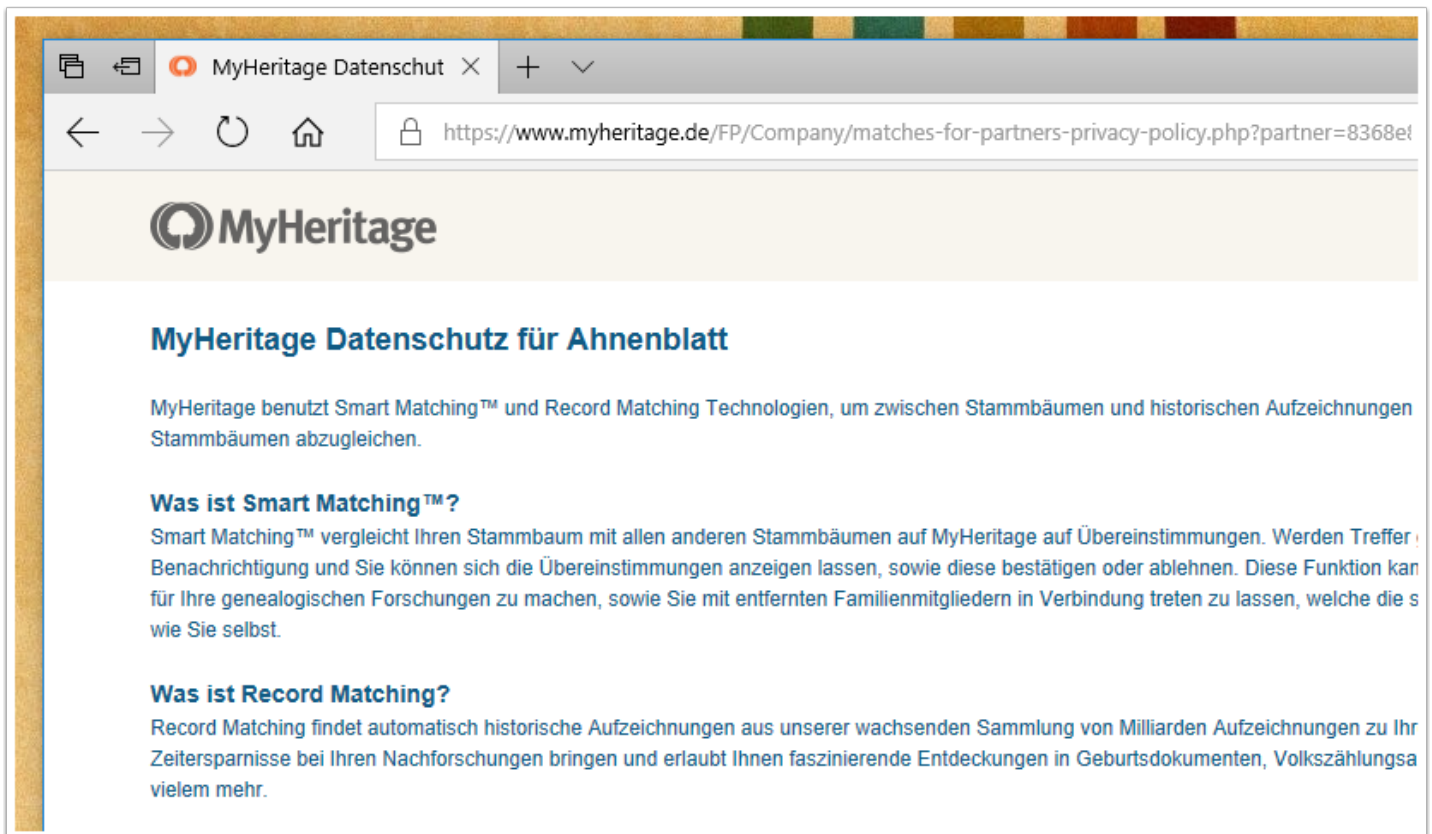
MyHeritage Datenschut ×

https://www.myheritage.de/FP/Company/matches-for-partners-privacy-policy.php?partner=8368e

MyHeritage

MyHeritage Datenschutz für Ahnenblatt

MyHeritage benutzt Smart Matching™ und Record Matching Technologien, um zwischen Stammbäumen und historischen Aufzeichnungen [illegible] Stammbäumen abzugleichen.

Was ist Smart Matching™?

Smart Matching™ vergleicht Ihren Stammbaum mit allen anderen Stammbäumen auf MyHeritage auf Übereinstimmungen. Werden Treffer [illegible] Benachrichtigung und Sie können sich die Übereinstimmungen anzeigen lassen, sowie diese bestätigen oder ablehnen. Diese Funktion kan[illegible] für Ihre genealogischen Forschungen zu machen, sowie Sie mit entfernten Familienmitgliedern in Verbindung treten zu lassen, welche die s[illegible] wie Sie selbst.

Was ist Record Matching?

Record Matching findet automatisch historische Aufzeichnungen aus unserer wachsenden Sammlung von Milliarden Aufzeichnungen zu Ihr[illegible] Zeitersparnisse bei Ihren Nachforschungen bringen und erlaubt Ihnen faszinierende Entdeckungen in Geburtsdokumenten, Volkszählungsa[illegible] vielem mehr.